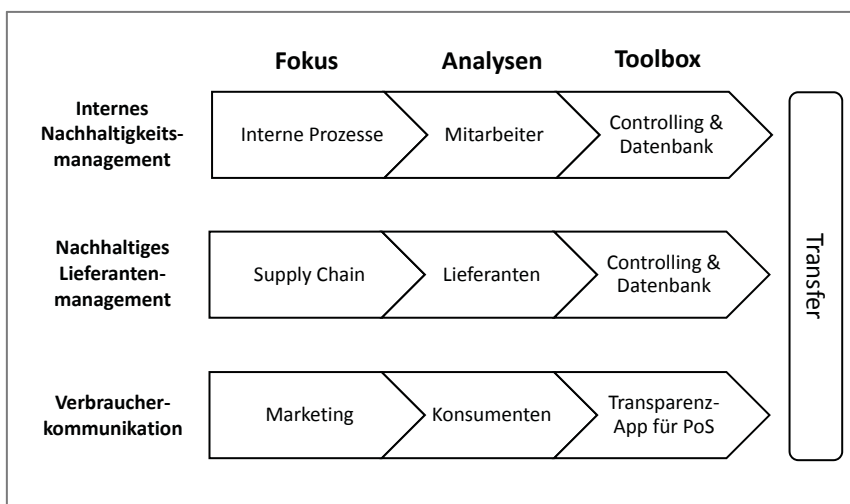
Fokus Analysen Toolbox

Internes Nachhaltigkeitsmanagement

Interne Prozesse

Mitarbeiter

Controlling & Datenbank

Nachhaltiges Lieferantenmanagement

Supply Chain

Lieferanten

Controlling & Datenbank

Verbraucherkommunikation

Marketing

Konsumenten

Transparenz-App für PoS

Transfer